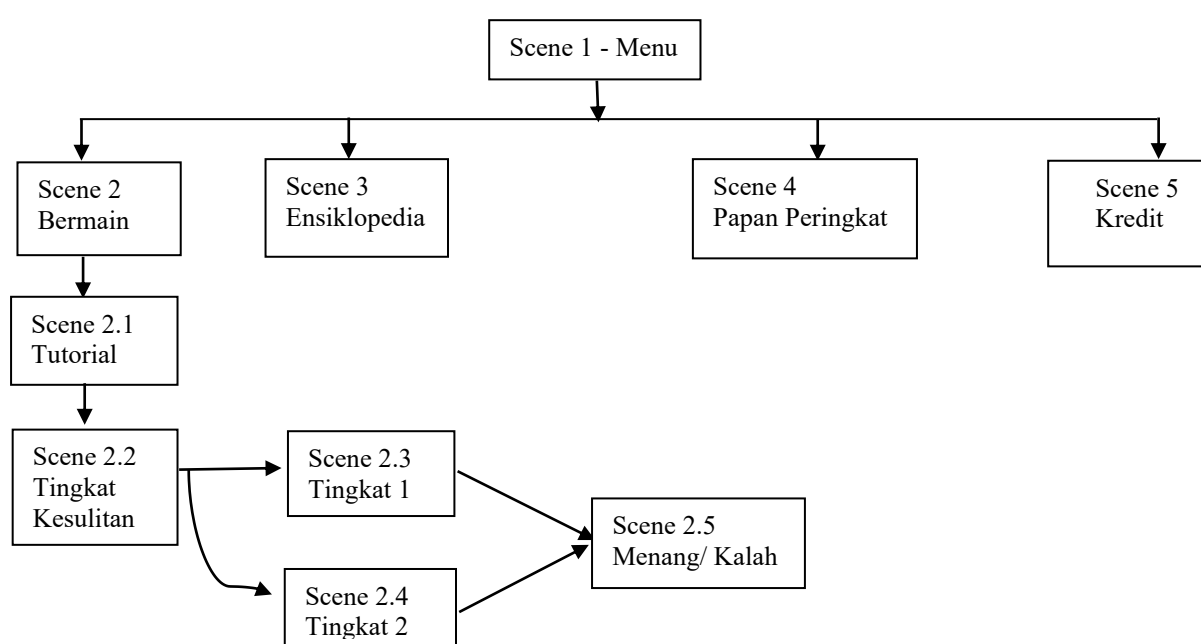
Scene 1 - Menu

Scene 2
Bermain

Scene 3
Ensiklopedia

Scene 4
Papan Peringkat

Scene 5
Kredit

Scene 2.1
Tutorial

Scene 2.2
Tingkat
Kesulitan

Scene 2.3
Tingkat 1

Scene 2.4
Tingkat 2

Scene 2.5
Menang/ Kalah